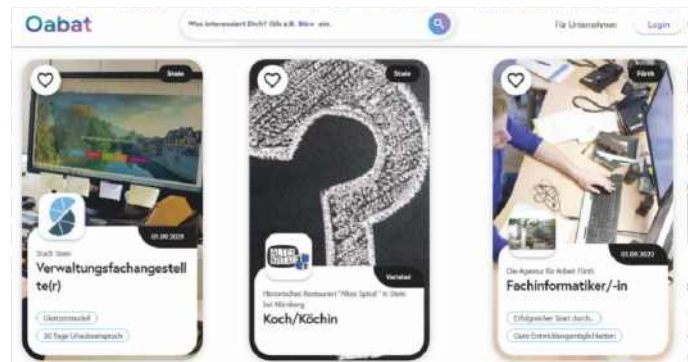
Oabat

Was interessiert Dich? Gib z.B. Büro ein.

Für Unternehmen

Login

Stein

01.09.2025

Stadt Stein

Verwaltungsfachangestellte(r)

Gleitzeitmodell

30 Tage Urlaubsanspruch

Stein

Verhandelbar

Historisches Restaurant "Altes Spital" in Stein bei Nürnberg

Koch/Köchin

Fürth

01.09.2022

Die Agentur für Arbeit Fürth

Fachinformatiker/-in

Erfolgreicher Start durch...

Gute Entwicklungsmöglichkeiten